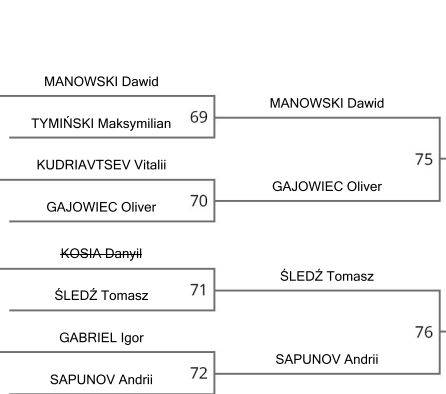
MANOWSKI Dawid
TYMIŃSKI Maksymilian 69
MANOWSKI Dawid
75
KUDRIAVTSEV Vitalii
GAJOWIEC Oliver
GAJOWIEC Oliver 70

~~KOSIA Danyil~~
ŚLEDŹ Tomasz
ŚLEDŹ Tomasz 71
76
GABRIEL Igor
SAPUNOV Andrii
SAPUNOV Andrii 72